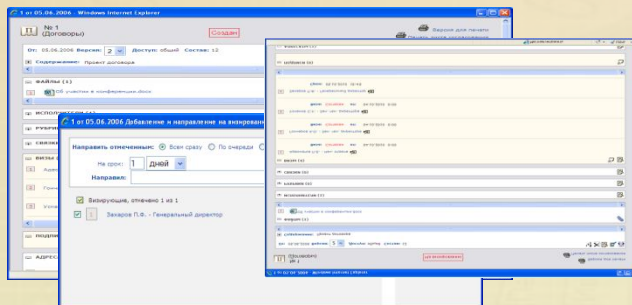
1 от 05.06.2006 - Windows Internet Explorer

№ 1
(Договоры)

Создан

Версия для печати

От: 05.06.2006 Версия: 2 Доступ: общий Состав: 12

Содержание: Проект договора

ФАЙЛЫ (1)

Об участии в конференции.docx

ИСПОЛНИТЕЛИ

РУБРИ

СВЯЗИ

ВИЗЫ

ПОДПИ

АДРЕС

1 от 05.06.2006 Добавление и направление на визирование

Направить отмеченные: Всем сразу По очереди

На срок: 1 дней

Направил:

Визирующие, отмечено 1 из 1

Захаров П.Ф. - Генеральный директор

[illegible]